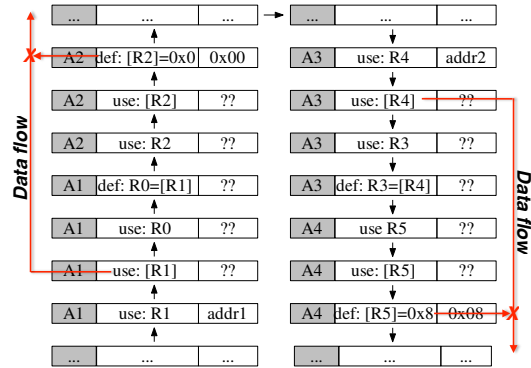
| ... | ... | ... |
|---|---|---|
| A2 | def: [R2]=0x0 | 0x00 |
| A2 | use: [R2] | ?? |
| A2 | use: R2 | ?? |
| A1 | def: R0=[R1] | ?? |
| A1 | use: R0 | ?? |
| A1 | use: [R1] | ?? |
| A1 | use: R1 | addr1 |
| ... | ... | ... |

Data flow

| ... | ... | ... |
|---|---|---|
| A3 | use: R4 | addr2 |
| A3 | use: [R4] | ?? |
| A3 | use: R3 | ?? |
| A3 | def: R3=[R4] | ?? |
| A4 | use R5 | ?? |
| A4 | use: [R5] | ?? |
| A4 | def: [R5]=0x8 | 0x08 |
| ... | ... | ... |

Data flow